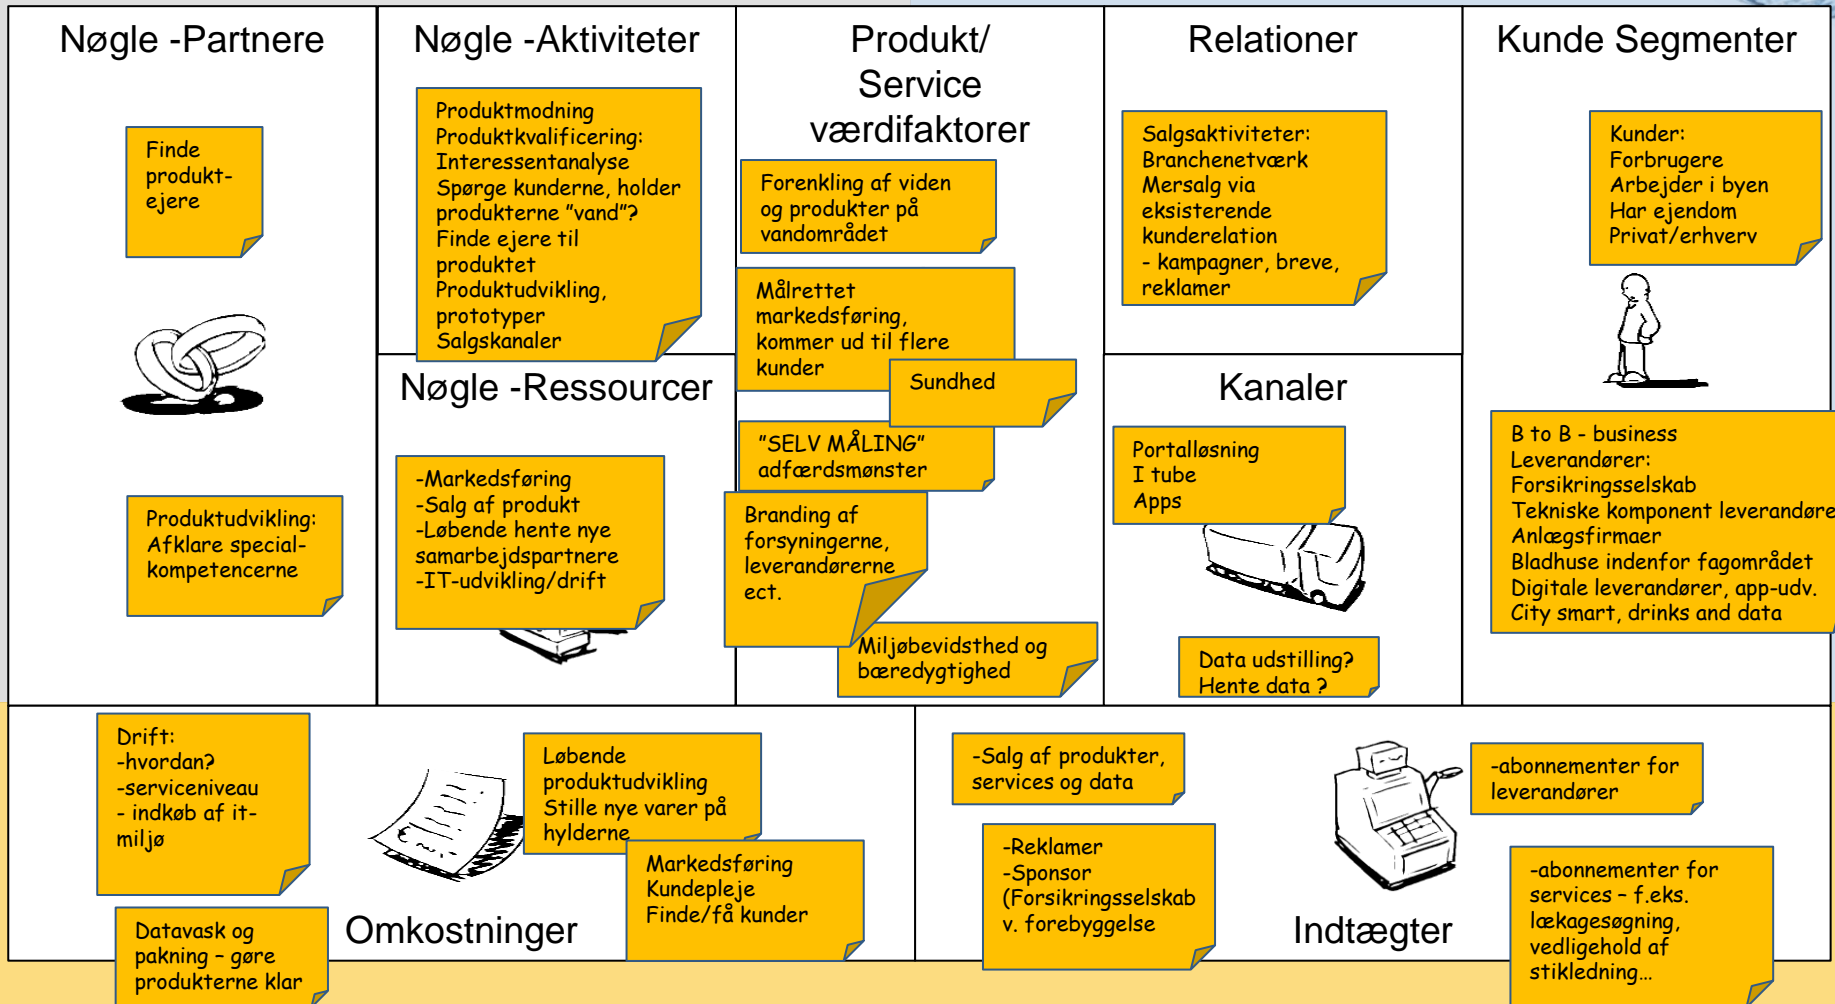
Nøgle -Partnere

Finde produkt-ejere

Produktudvikling: Afklare special-kompetencerne

Nøgle -Aktiviteter

Produktmodning
Produktkvalificering:
Interessentanalyse
Spørge kunderne, holder produkterne "vand"?
Finde ejere til produktet
Produktudvikling, prototyper
Salgskanaler

Nøgle -Ressourcer

-Markedsføring
-Salg af produkt
-Løbende hente nye samarbejdspartnere
-IT-udvikling/drift

Produkt/ Service værdifaktorer

Forenkling af viden og produkter på vandområdet

Målrettet markedsføring, kommer ud til flere kunder

Sundhed

"SELV MÅLING" adfærdsmønster

Branding af forsyningerne, leverandørerne ect.

Miljøbevidsthed og bæredygtighed

Relationer

Salgsaktiviteter:
Branchenetværk
Mersalg via eksisterende kunderelation
- kampagner, breve, reklamer

Kanaler

Portalløsning
I tube
Apps

Data udstilling?
Hente data ?

Kunde Segmenter

Kunder:
Forbrugere
Arbejder i byen
Har ejendom
Privat/erhverv

B to B - business
Leverandører:
Forsikringsselskab
Tekniske komponent leverandøre
Anlægsfirmaer
Bladhuse indenfor fagområdet
Digitale leverandører, app-udv.
City smart, drinks and data

Drift:
-hvordan?
-serviceniveau
- indkøb af it-miljø

Datavask og pakning – gøre produkterne klar

Omkostninger

Løbende produktudvikling
Stille nye varer på hylderne

Markedsføring
Kundepleje
Finde/få kunder

-Salg af produkter, services og data

-Reklamer
-Sponsor
(Forsikringsselskab v. forebyggelse

Indtægter

-abonnementer for leverandører

-abonnementer for services – f.eks. lækagesøgning, vedligehold af stikledning…